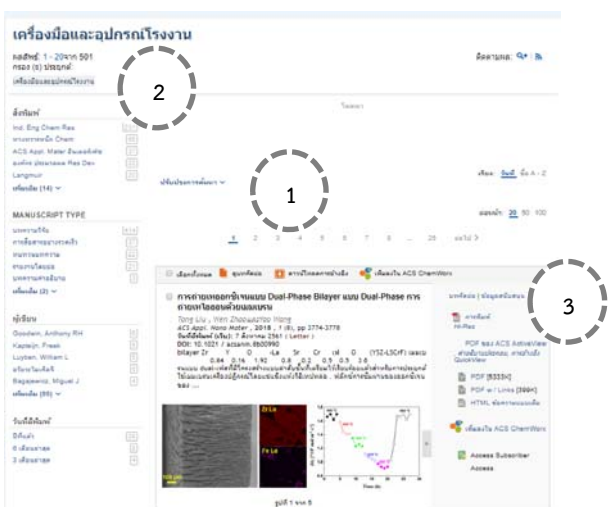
เครื่องมือและอุปกรณ์โรงงาน

ผลลัพธ์: 1 - 20จาก 501
กรอง (s) ประยุกต์:
เครื่องมือและอุปกรณ์โรงงาน

ติดตามผล:

2

สิ่งพิมพ์
Ind. Eng Chem Res
ACS Appl. Mater
Langmuir
เพิ่มเติม (14)

MANUSCRIPT TYPE
เพิ่มเติม (3)

ผู้เขียน
Goodwin, Anthony RH
Kaptein, Freek
Luyben, William L
Bagajewicz, Miguel J
เพิ่มเติม (85)

วันที่พิมพ์
ปีที่แล้ว
6 เดือนล่าสุด
3 เดือนล่าสุด

1

ปรับปรุงการค้นหา

เรียง: วันที่ ชื่อ A - Z

แสดงผล: 20 50 100

1 2 3 4 5 6 7 8 ... 26 ถัดไป >

เลือกทั้งหมด ดาวน์โหลด เพิ่มใน ACS ChemWorx

3

การถ่ายเทออกซิเจนแบบ Dual-Phase Bilayer แบบ Dual-Phase การถ่ายเทไฮดรอเจนแบบ

Tong Liu , Wen Zhou, Wang
ACS Appl. Nano Mater , 2018 , 1 (8), pp 3774-3778
DOI: 10.1021 / acsanm.8b00990
bilayer Zr Y O -La Sr Cr -M O (YSZ-LSCrF)

บทคัดย่อ | ข้อมูลเสริม

PDF ของ ACS ActiveView
QuickView
PDF [5333K]
PDF w / Links [399K]
HTML

เพิ่มใน ACS ChemWorx

Access Subscriber Access

รูปที่ 1 จาก 5